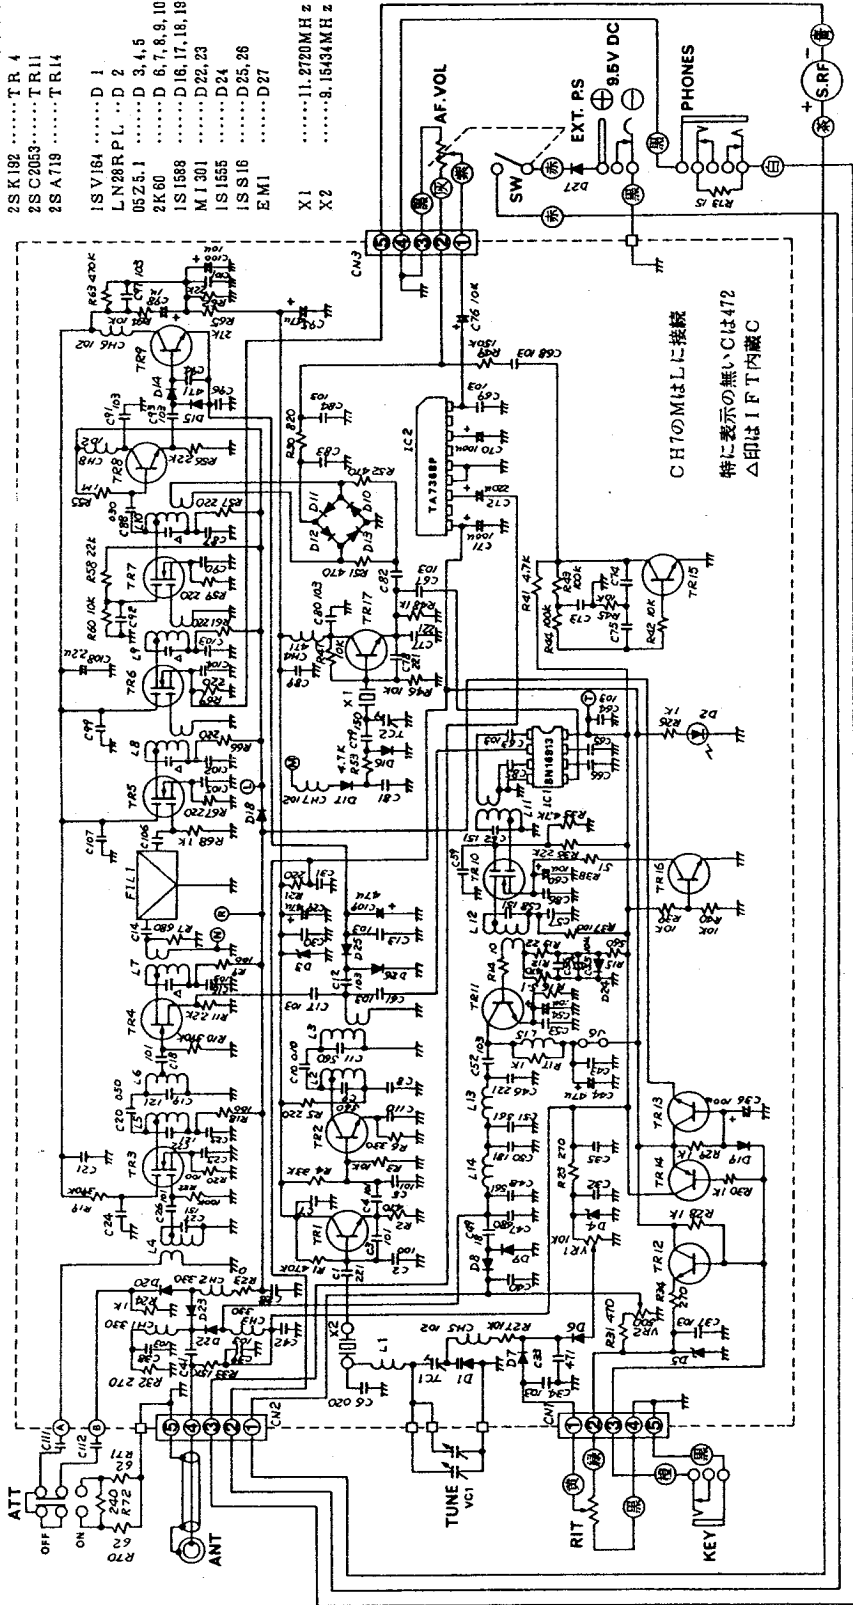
2SK192 ......TR4
2SC2053......TR11
2SA719 ......TR14

1SV164 ......D1
LN28RPL ....D2
05Z5.1 ......D3, 4, 5
2K60 ......D6, 7, 8, 9, 10
1S1588 ......D16, 17, 18, 19
MI301 ......D22, 23
1S1555 ......D24
1SS16 ......D25, 26
EM1 ......D27

X1 ......11.2720MHz
X2 ......9.1543MHz

CH7のMはLに接続
特に表示の無いCは472
Δ印はIFT内蔵C

AF.VOL
EXT. P.S
9.5V DC
PHONES
SW
S.RF
CN3
IC2
TA7368P
IC1
BN16813
FIL1
ATT
OFF
ON
ANT
CN2
CN1
TUNE
VC1
RIT
KEY
TR1
TR2
TR3
TR4
TR5
TR6
TR7
TR8
TR9
TR10
TR11
TR12
TR13
TR14
TR15
TR16
TR17
X1
X2
L1
L2
L3
L4
L6
L7
L8
L9
L11
L12
L13
L14
L15
CH2
CH3
CH5
CH6
CH7
CH8
VR1
VR2
TC1
TC2
D1
D2
D3
D4
D5
D6
D7
D8
D9
D10
D11
D12
D13
D14
D15
D16
D17
D18
D19
D20
D22
D23
D24
D25
D26
D27
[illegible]